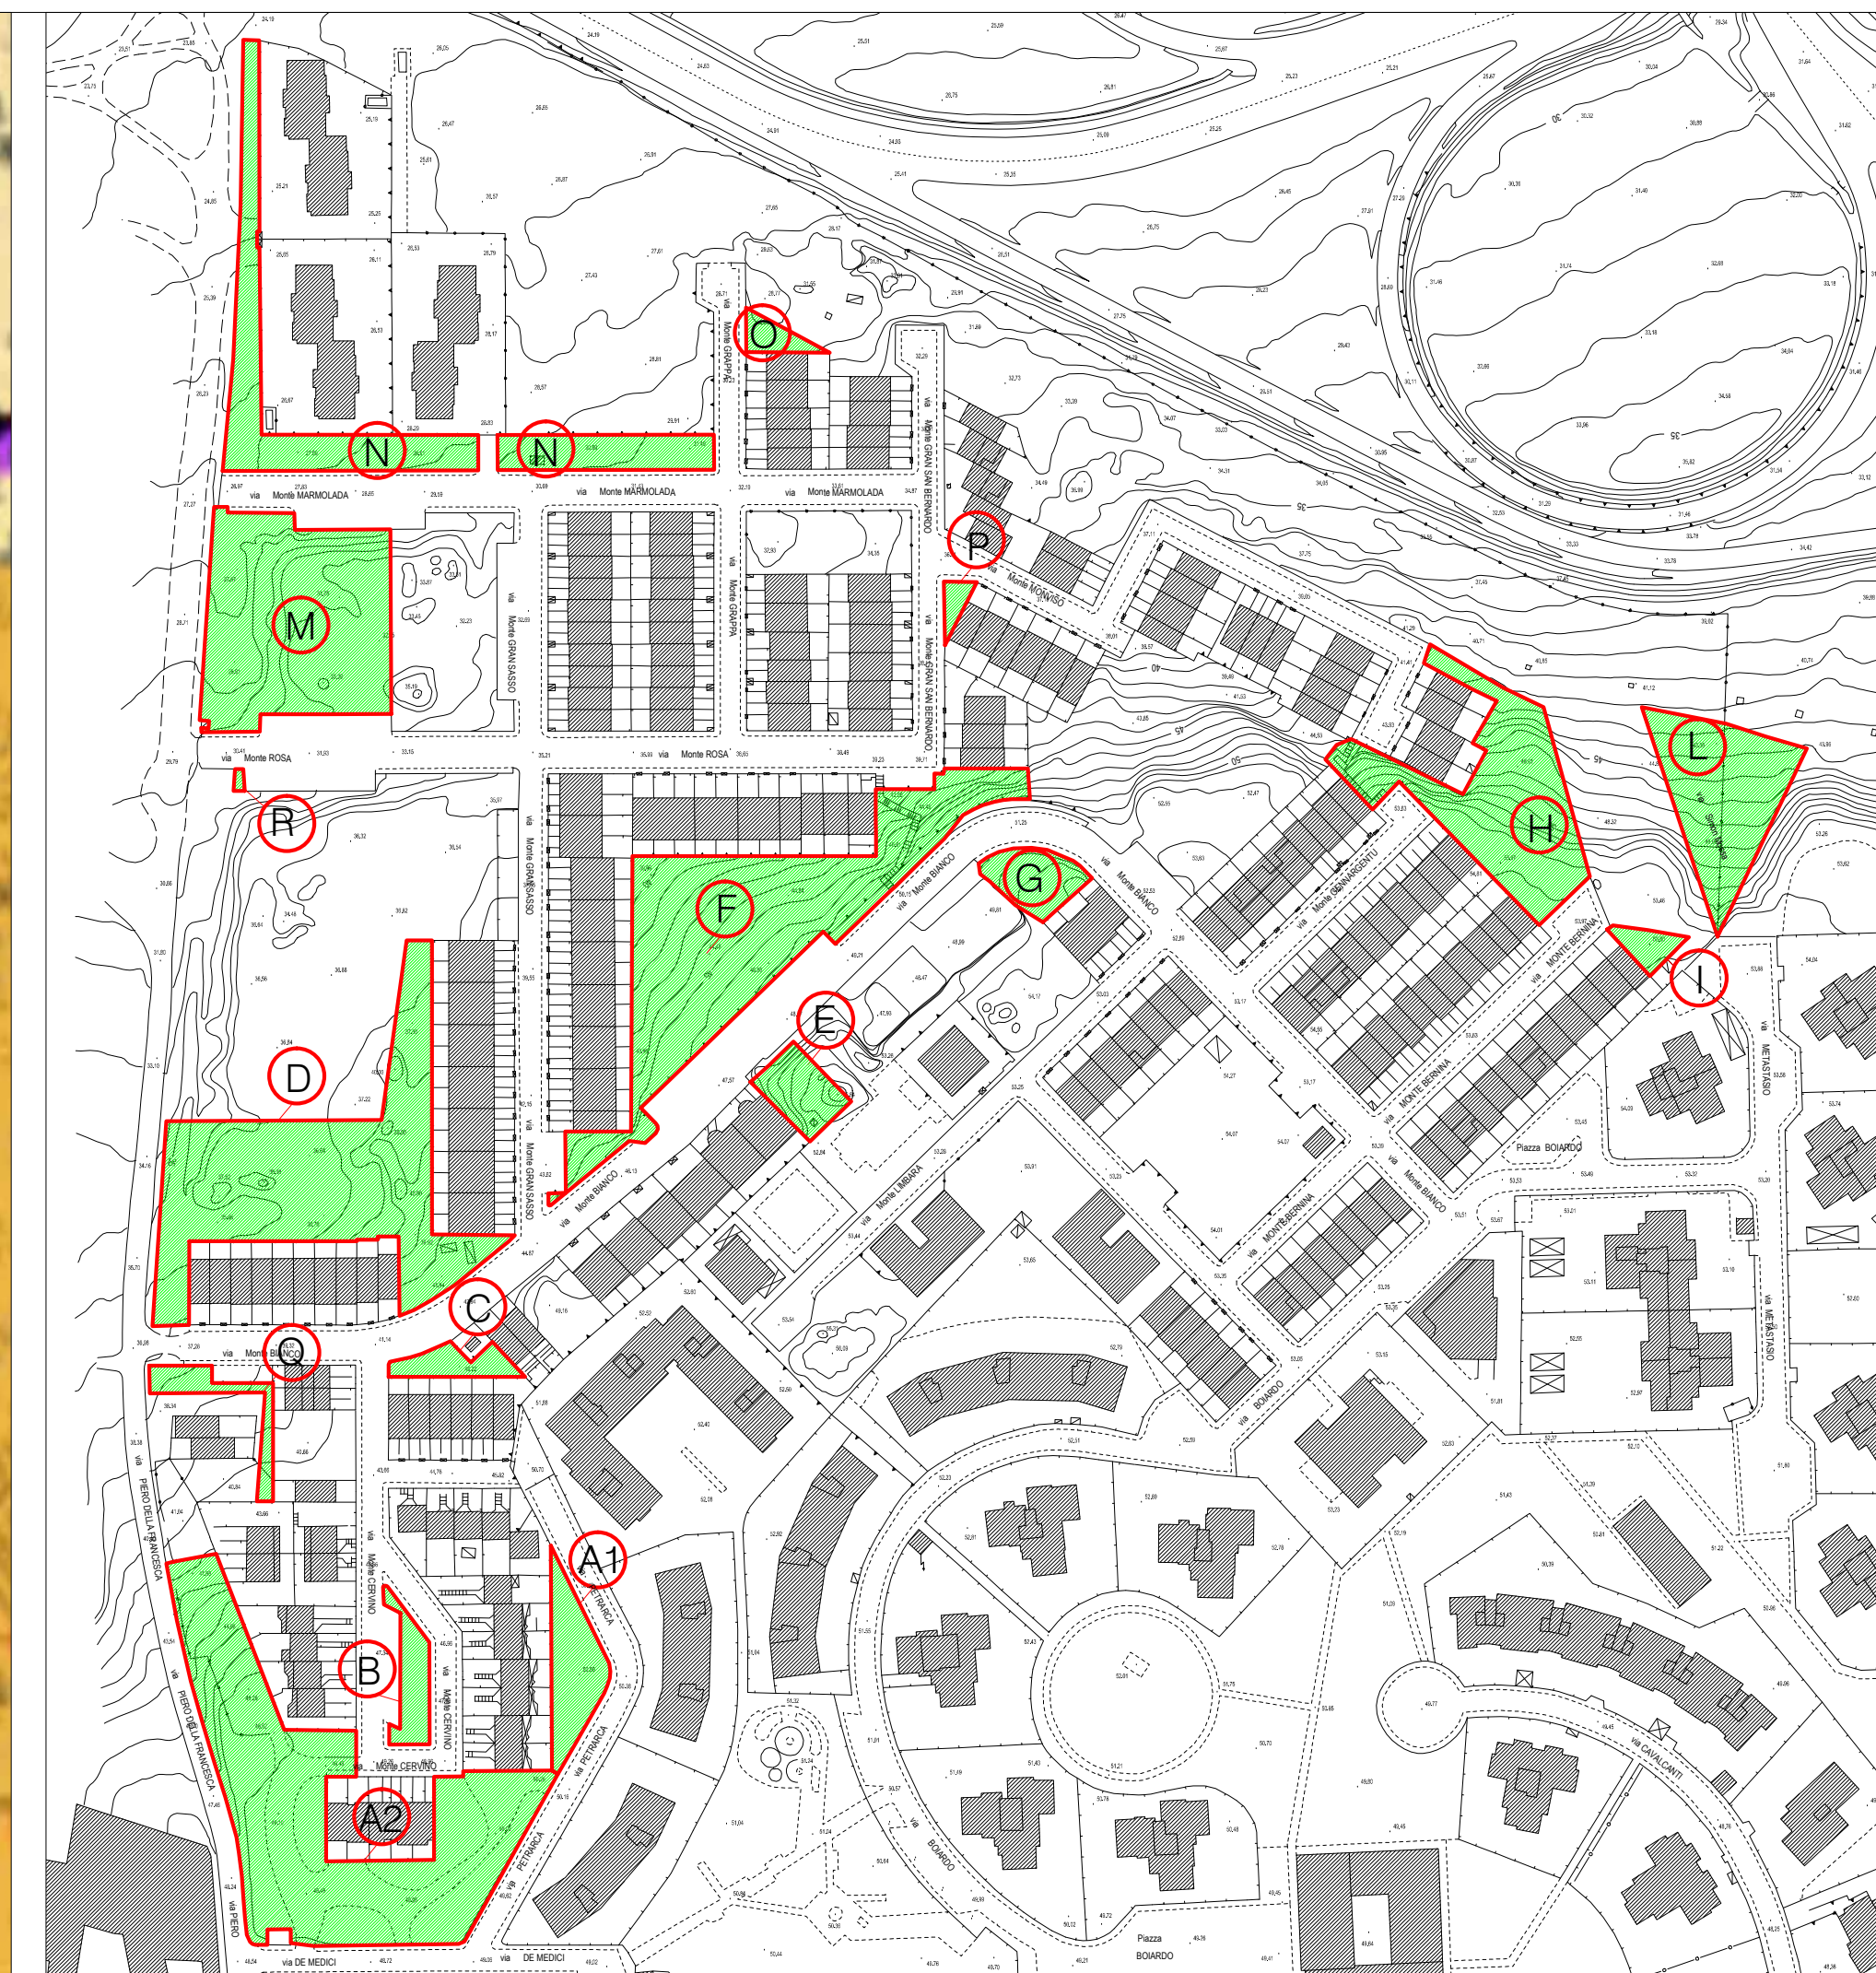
O
N
N
via Monte MARMOLADA
via Monte MARMOLADA
via Monte MARMOLADA
via Monte GRAPPA
via Monte GRAN SAN BERNARDO
P
via Monte MONVISO
M
via Monte GRAN SASSO
via Monte GRAPPA
via Monte GRAN SAN BERNARDO
via Monte ROSA
via Monte ROSA
R
L
H
G
F
via Monte BIANCO
via Monte BIANCO
via Monte GENNARGENTU
via Monte BERNINA
I
via Monte GRAN SASSO
E
D
via Monte GRAN SASSO
via Monte BIANCO
via Monte LIMBARA
via Monte BERNINA
Piazza BOIARDO
via Monte BIANCO
via METASTASIO
via Monte BERNINA
C
via Monte BIANCO
Q
via BOIARDO
via METASTASIO
via PIERO DELLA FRANCESCA
A1
via PETRARCA
via Monte CERVINO
B
via Monte CERVINO
via Monte CERVINO
via PIERO DELLA FRANCESCA
A2
via PETRARCA
via PETRARCA
via CAVALCANTI
via BOIARDO
via PIERO
via DE MEDICI
via DE MEDICI
Piazza BOIARDO